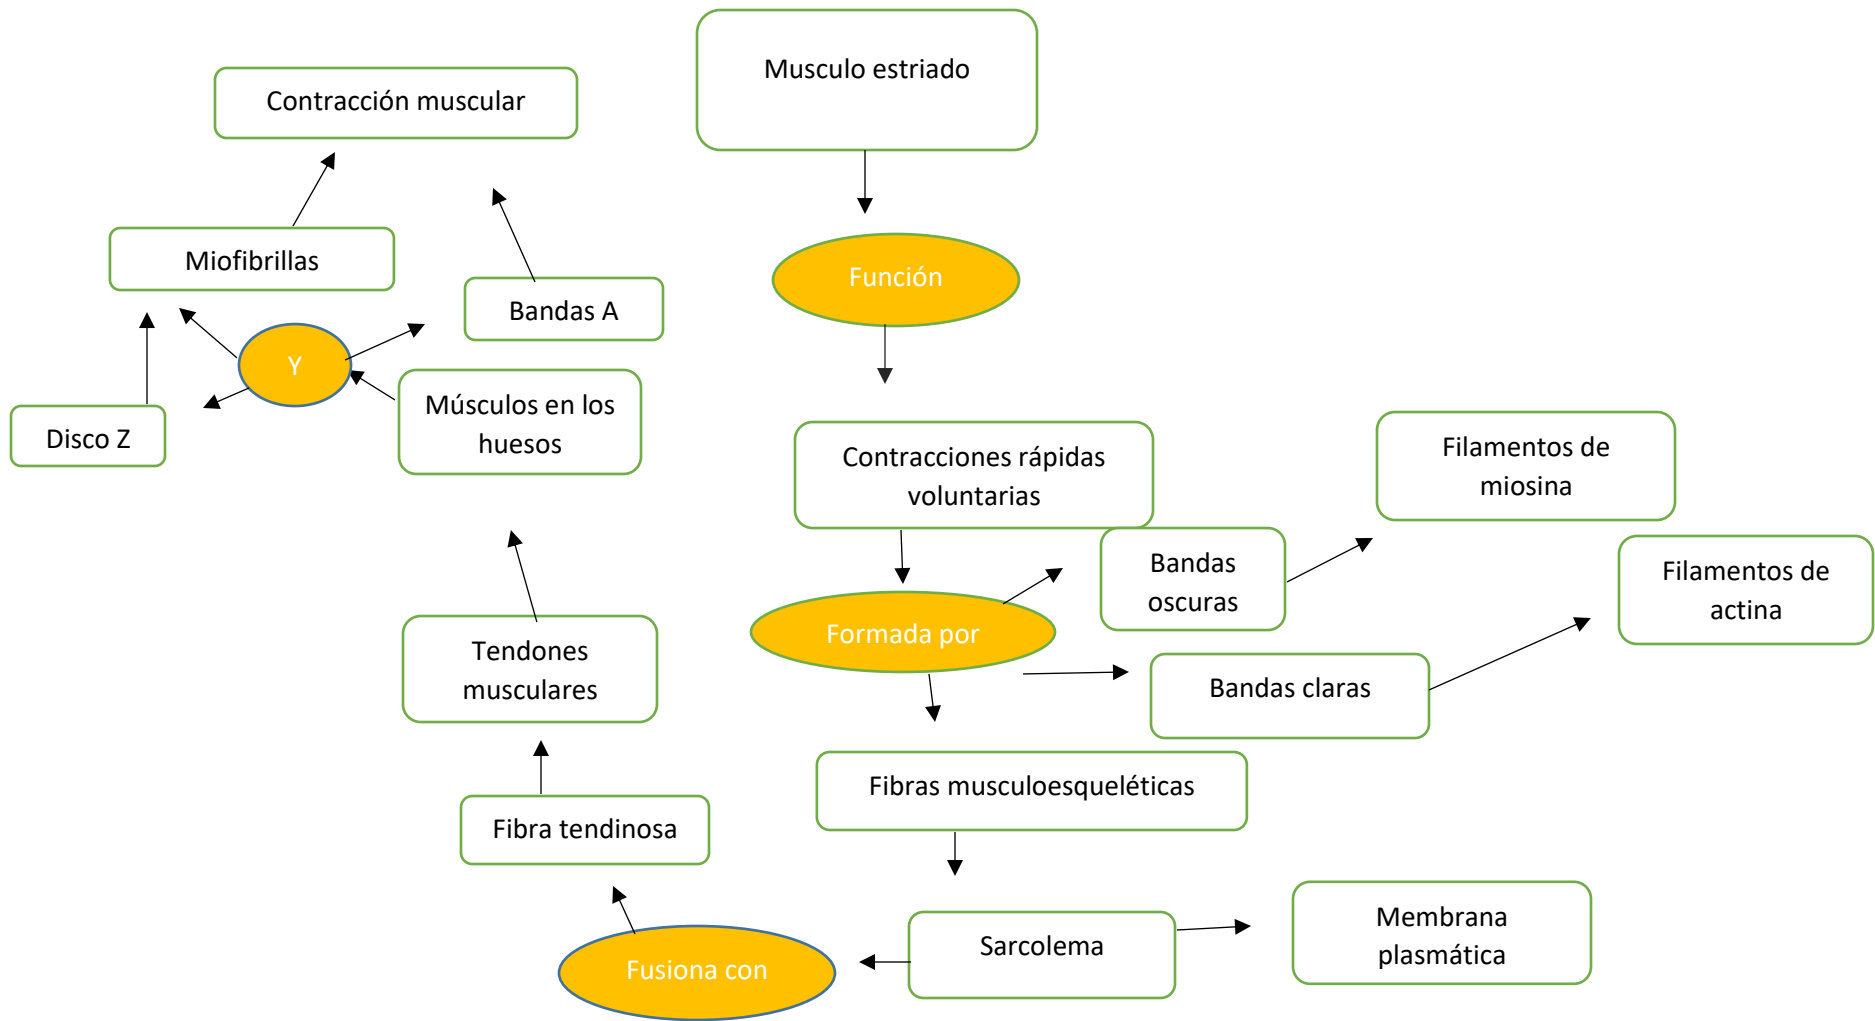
Musculo estriado

Función

Contracciones rápidas voluntarias

Formada por

Bandas oscuras

Filamentos de miosina

Bandas claras

Filamentos de actina

Fibras musculoesqueléticas

Sarcolema

Membrana plasmática

Fusiona con

Fibra tendinosa

Tendones musculares

Músculos en los huesos

Y

Bandas A

Miofibrillas

Contracción muscular

Disco Z